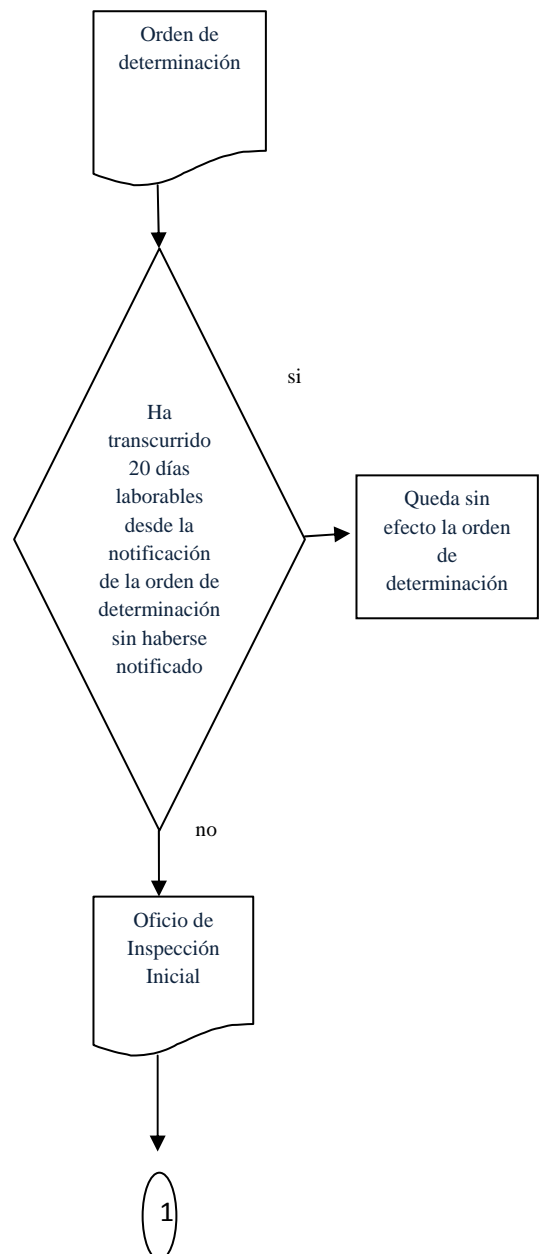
Orden de determinación

si

Ha transcurrido 20 días laborables desde la notificación de la orden de determinación sin haberse notificado

Queda sin efecto la orden de determinación

no

Oficio de Inspección Inicial

1